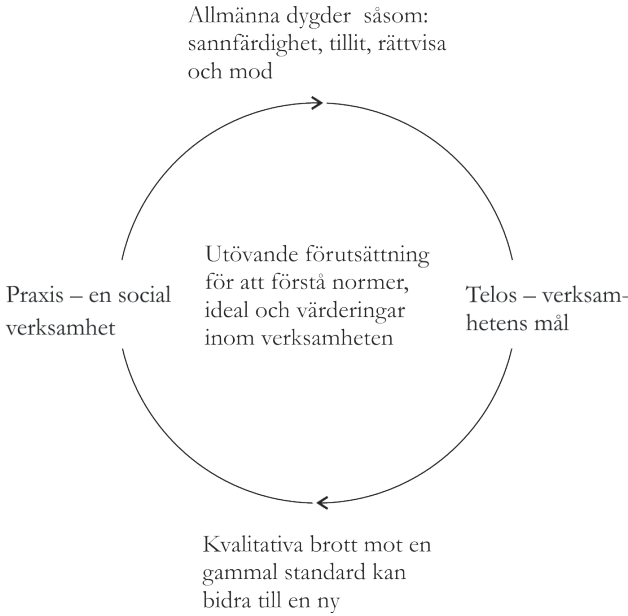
Allmänna dygder såsom: sannfärdighet, tillit, rättvisa och mod

Praxis – en social verksamhet

Utövande förutsättning för att förstå normer, ideal och värderingar inom verksamheten

Telos – verksamhetens mål

Kvalitativa brott mot en gammal standard kan bidra till en ny